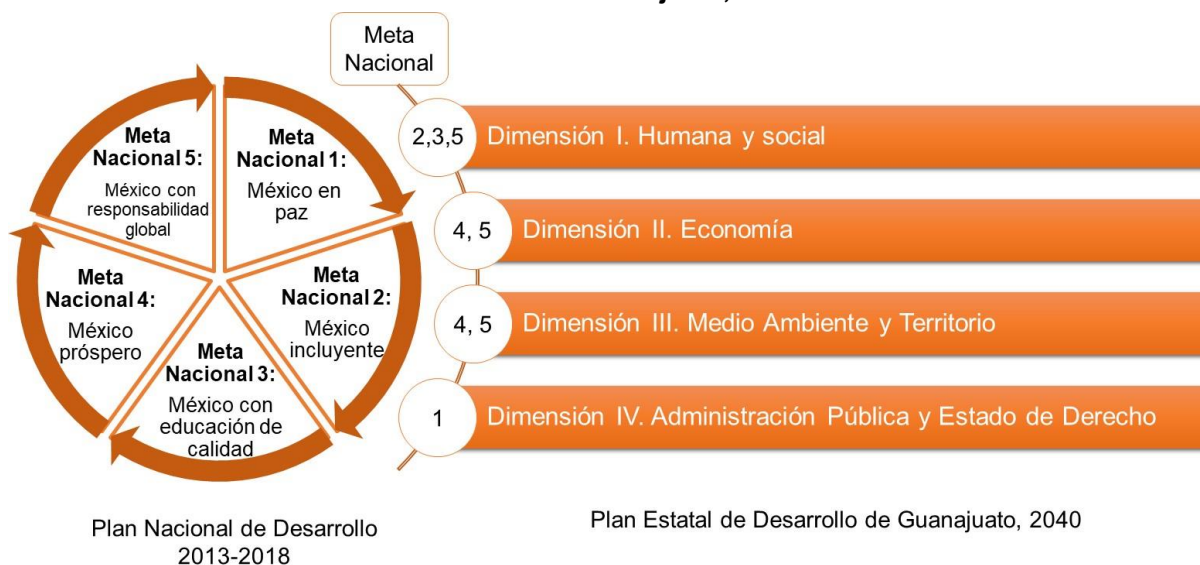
Meta Nacional 5: México con responsabilidad global

Meta Nacional 1: México en paz

Meta Nacional 4: México próspero

Meta Nacional 2: México incluyente

Meta Nacional 3: México con educación de calidad

Plan Nacional de Desarrollo 2013-2018

Meta Nacional

2,3,5 Dimensión I. Humana y social

4, 5 Dimensión II. Economía

4, 5 Dimensión III. Medio Ambiente y Territorio

1 Dimensión IV. Administración Pública y Estado de Derecho

Plan Estatal de Desarrollo de Guanajuato, 2040